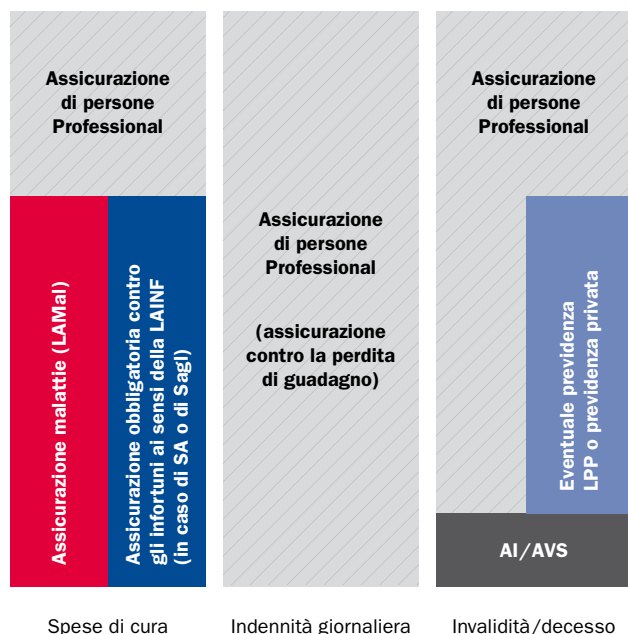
Assicurazione di persone Professional

Assicurazione malattie (LAMal)

Assicurazione obbligatoria contro gli infortuni ai sensi della LAINF (in caso di SA o di Sagl)

Spese di cura

Assicurazione di persone Professional

(assicurazione contro la perdita di guadagno)

Indennità giornaliera

Assicurazione di persone Professional

Eventuale previdenza LPP o previdenza privata

AI/AVS

Invalidità/decesso